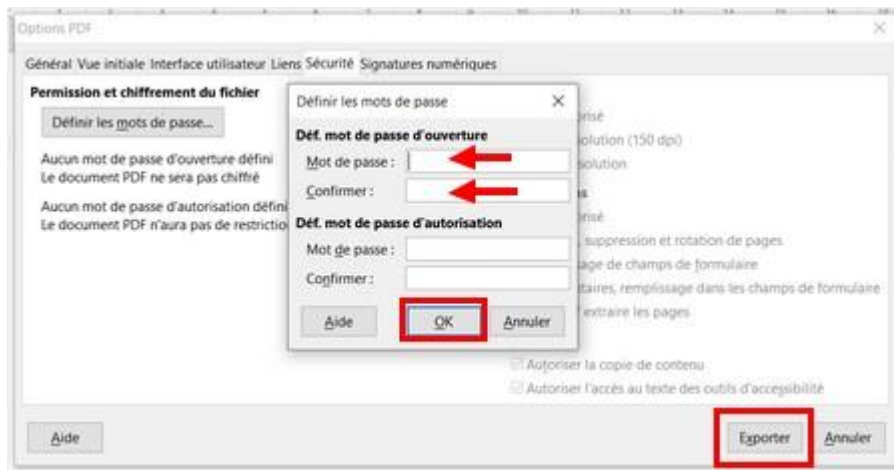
Options PDF

Général Vue initiale Interface utilisateur Liens Sécurité Signatures numériques

Permission et chiffrement du fichier

Définir les mots de passe...

Aucun mot de passe d'ouverture défini
Le document PDF ne sera pas chiffré

Aucun mot de passe d'autorisation défini
Le document PDF n'aura pas de restrictio

Définir les mots de passe

Déf. mot de passe d'ouverture

Mot de passe :

Confirmer :

Déf. mot de passe d'autorisation

Mot de passe :

Confirmer :

Aide OK Annuler

risé
olution (150 dpi)
olution
s
risé
suppression et rotation de pages
age de champs de formulaire
taires, remplissage dans les champs de formulaire
extraire les pages

Autoriser la copie de contenu
Autoriser l'accès au texte des outils d'accessibilité

Aide

Exporter Annuler